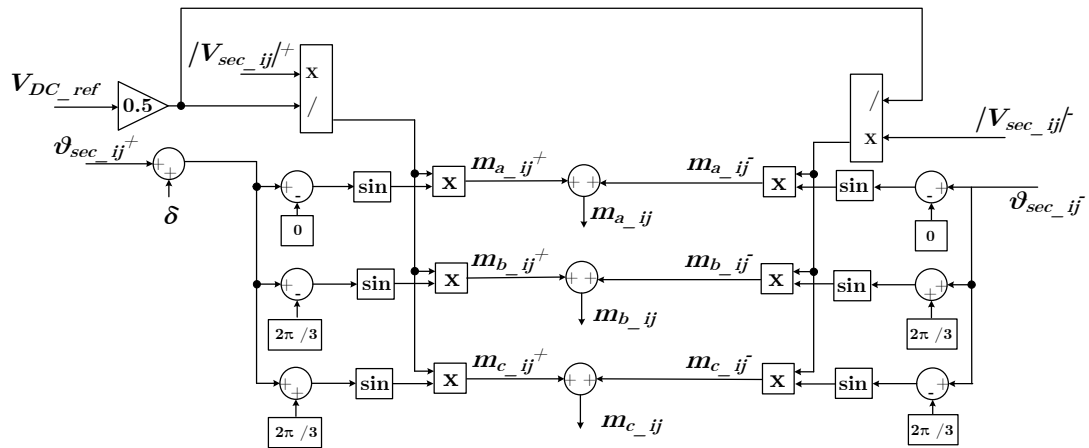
$V_{DC\_ref}$
0.5
$/V_{sec\_ij}/^{+}$
x
/
/
x
$/V_{sec\_ij}/^{-}$
$\vartheta_{sec\_ij}^{+}$
+
+
$\delta$
+
-
0
sin
x
$m_{a\_ij}^{+}$
+ +
$m_{a\_ij}$
$m_{a\_ij}^{-}$
x
sin
-
+
0
$\vartheta_{sec\_ij}^{-}$
+
-
$2\pi/3$
sin
x
$m_{b\_ij}^{+}$
+ +
$m_{b\_ij}$
$m_{b\_ij}^{-}$
x
sin
+
+
$2\pi/3$
+
+
$2\pi/3$
sin
x
$m_{c\_ij}^{+}$
+ +
$m_{c\_ij}$
$m_{c\_ij}^{-}$
x
sin
-
+
$2\pi/3$